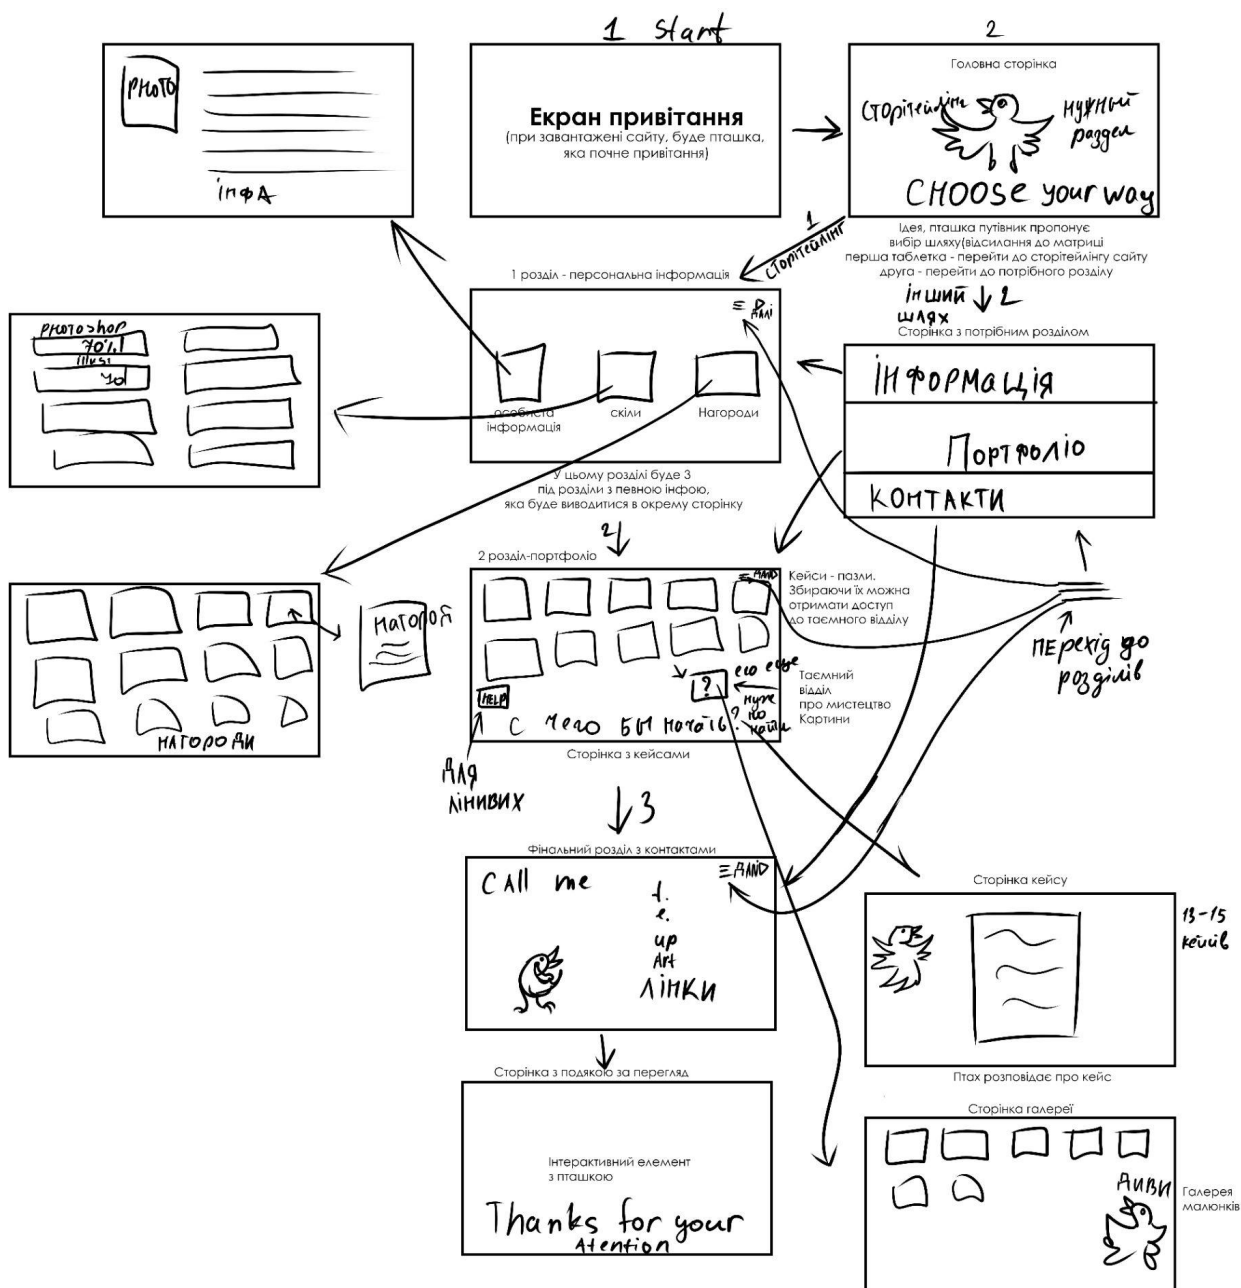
1 Start

Екран привітання
(при завантажені сайту, буде пташка, яка почне привітання)

PHOTO

інфа

2

Головна сторінка

Сторітейлінг

нужный раздел

CHOOSE your way

1
сторітейлінг

Ідея, пташка путівник пропонує вибір шляху(відсилання до матриці перша таблетка - перейти до сторітейлінгу сайту друга - перейти до потрібного розділу

інший шлях 2

1 розділ - персональна інформація

≡ Rані

особиста інформація

скіли

Нагороди

Сторінка з потрібним розділом

Інформація

Портфоліо

Контакти

photoshop 70%
illust 40

У цьому розділі буде 3 під розділи з певною інфою, яка буде виводитися в окрему сторінку

2

2 розділ-портфоліо

≡ Rано

Кейси - пазли. Збираючи їх можна отримати доступ до таємного відділу

Нагороди

нагороди

перехід до розділів

ещо ещё

?

нужно що кейсів

Таємний відділ про мистецтво Картини

HELP

С чего бы начать?

Сторінка з кейсами

для лінивих

3

Фінальний розділ з контактами

≡ Rано

Call me

f.
e.
up
Art
лінки

Сторінка кейсу

13-15 кейсів

Птах розповідає про кейс

Сторінка з подякою за перегляд

Інтерактивний елемент з пташкою

Thanks for your Atention

Сторінка галереї

Диви

Галерея малюнків